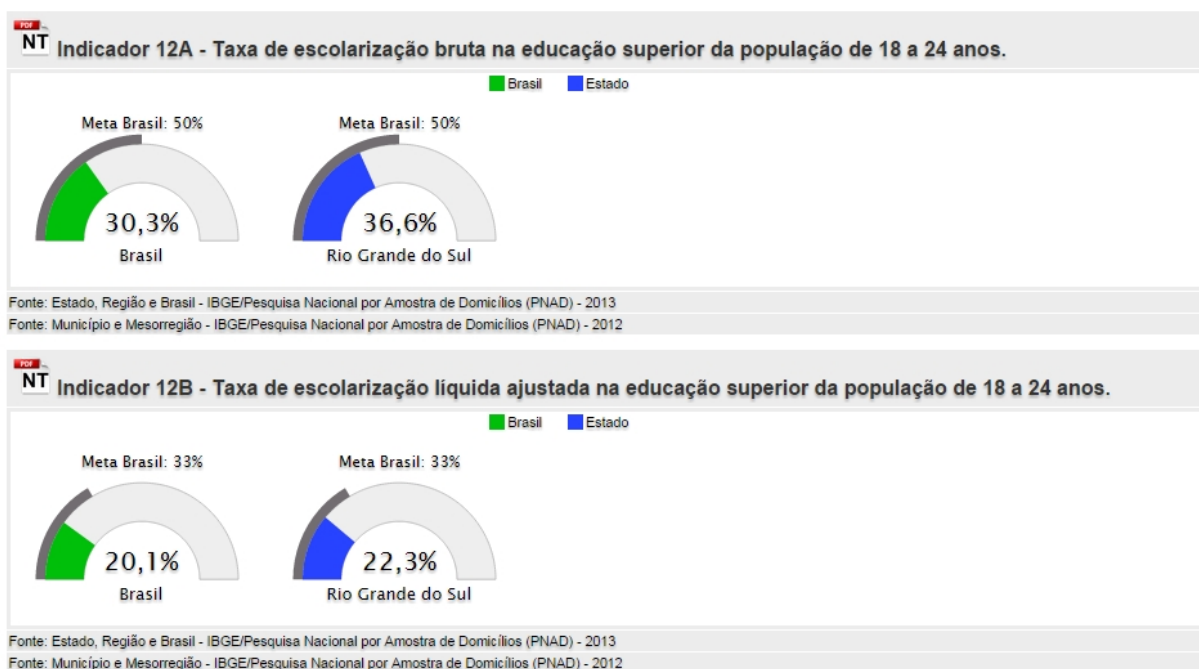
PDF NT Indicador 12A - Taxa de escolarização bruta na educação superior da população de 18 a 24 anos.

Brasil Estado

Meta Brasil: 50%

30,3%

Brasil

Meta Brasil: 50%

36,6%

Rio Grande do Sul

Fonte: Estado, Região e Brasil - IBGE/Pesquisa Nacional por Amostra de Domicílios (PNAD) - 2013

Fonte: Município e Mesorregião - IBGE/Pesquisa Nacional por Amostra de Domicílios (PNAD) - 2012

PDF NT Indicador 12B - Taxa de escolarização líquida ajustada na educação superior da população de 18 a 24 anos.

Brasil Estado

Meta Brasil: 33%

20,1%

Brasil

Meta Brasil: 33%

22,3%

Rio Grande do Sul

Fonte: Estado, Região e Brasil - IBGE/Pesquisa Nacional por Amostra de Domicílios (PNAD) - 2013

Fonte: Município e Mesorregião - IBGE/Pesquisa Nacional por Amostra de Domicílios (PNAD) - 2012